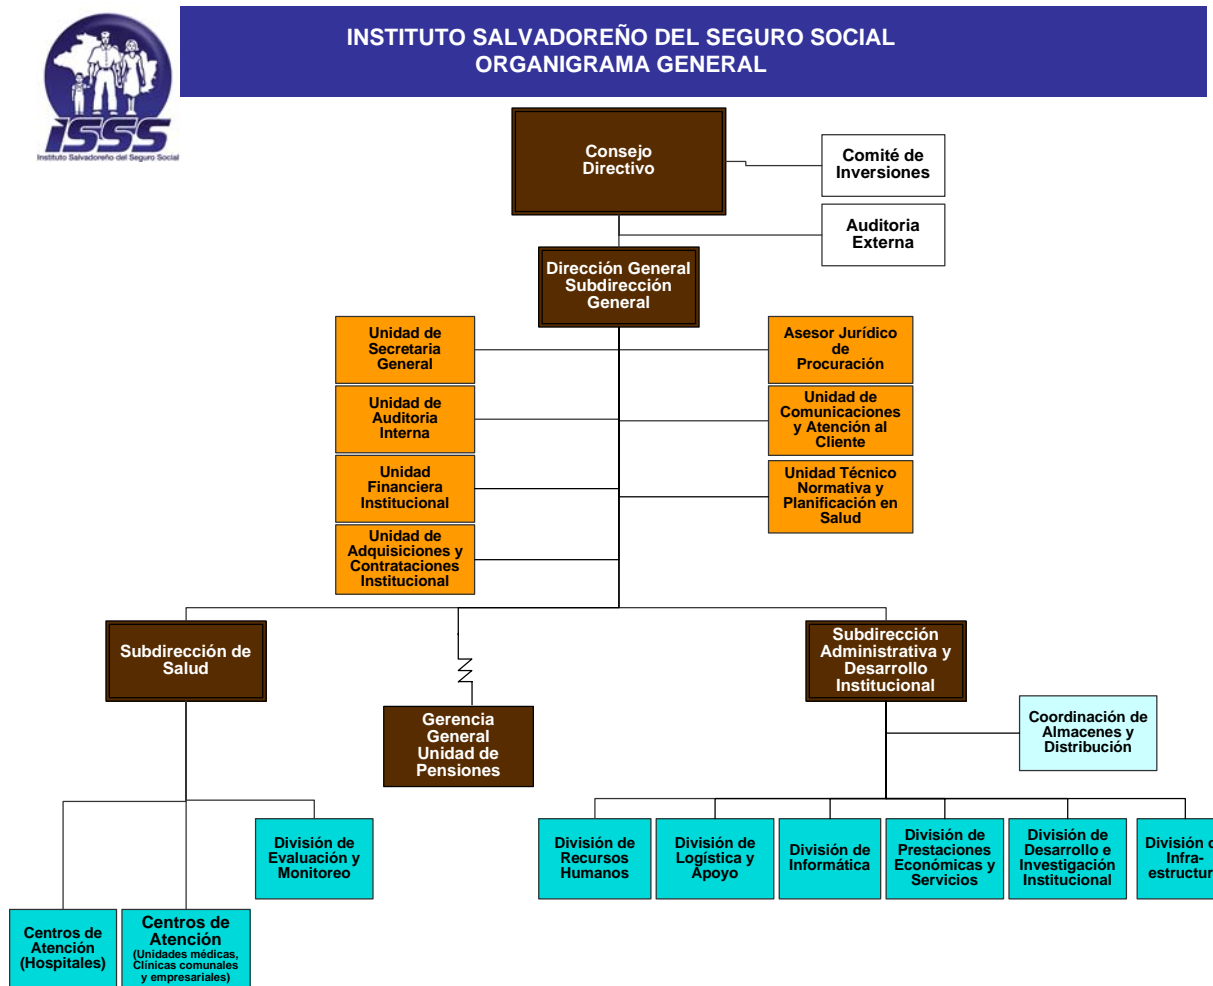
ISSS
Instituto Salvadoreño del Seguro Social

INSTITUTO SALVADOREÑO DEL SEGURO SOCIAL
ORGANIGRAMA GENERAL

Consejo Directivo

Comité de Inversiones

Auditoria Externa

Dirección General Subdirección General

Unidad de Secretaria General

Asesor Jurídico de Procuración

Unidad de Auditoria Interna

Unidad de Comunicaciones y Atención al Cliente

Unidad Financiera Institucional

Unidad Técnico Normativa y Planificación en Salud

Unidad de Adquisiciones y Contrataciones Institucional

Subdirección de Salud

Gerencia General Unidad de Pensiones

Subdirección Administrativa y Desarrollo Institucional

Coordinación de Almacenes y Distribución

División de Evaluación y Monitoreo

Centros de Atención (Hospitales)

Centros de Atención (Unidades médicas, Clínicas comunales y empresariales)

División de Recursos Humanos

División de Logística y Apoyo

División de Informática

División de Prestaciones Económicas y Servicios

División de Desarrollo e Investigación Institucional

División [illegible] Infra-estructur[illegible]